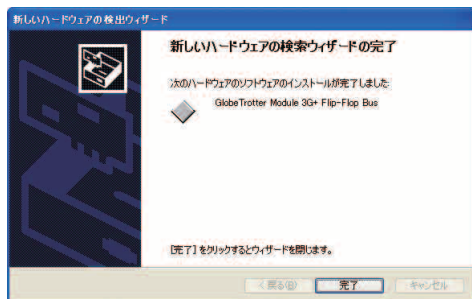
新しいハードウェアの検出ウィザード

新しいハードウェアの検索ウィザードの完了

次のハードウェアのソフトウェアのインストールが完了しました:

GlobeTrotter Module 3G+ Flip-Flop Bus

[完了] をクリックするとウィザードを閉じます。

< 戻る(B) 完了 キャンセル